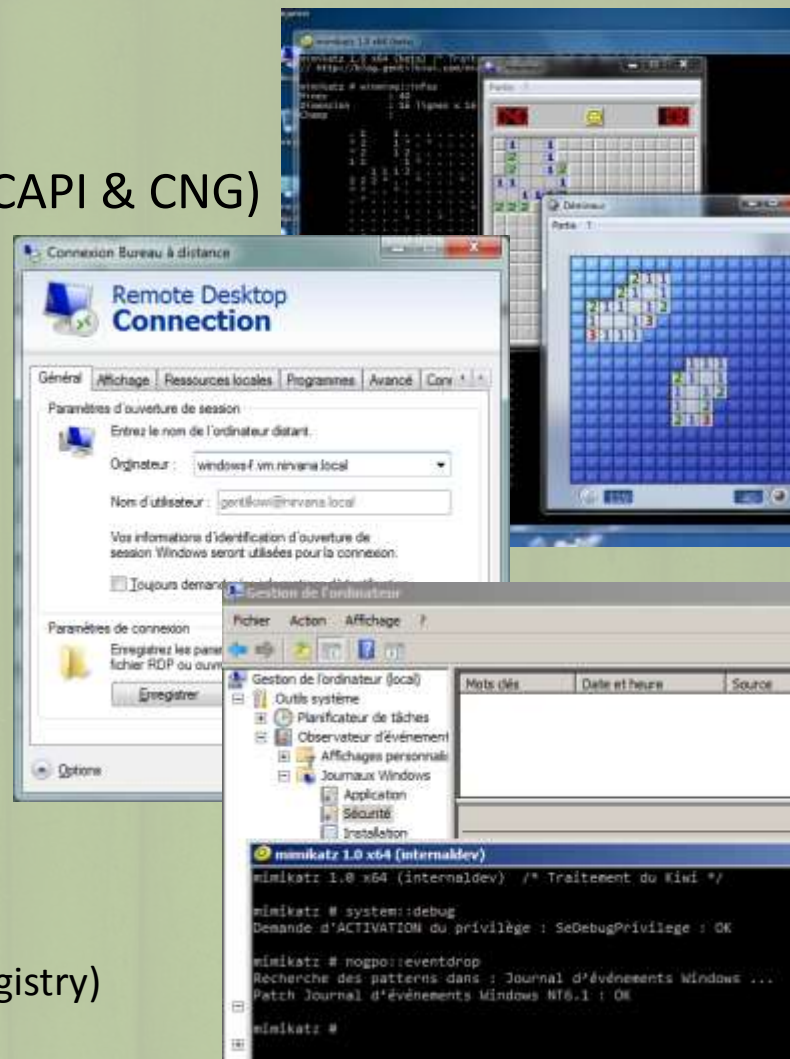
CAPI & CNG)

gistry)

mimikatz 1.0 x64 (beta)

mimikatz 1.0 x64 (beta) /* Trait
// http://blog.gentilkiwi.com/mi

mimikatz # winmine::infos

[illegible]

Partie ?

Démineur

Partie ?

Connexion Bureau à distance

Remote Desktop
Connection

Général | Affichage | Ressources locales | Programmes | Avancé | Conr

Paramètres d'ouverture de session

Entrez le nom de l'ordinateur distant.

Ordinateur : windows-f.vm.nirvana.local

Nom d'utilisateur : gentilkiwi@nirvana.local

Vos informations d'identification d'ouverture de session Windows seront utilisées pour la connexion.

Toujours demander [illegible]

Paramètres de connexion

Enregistrez les param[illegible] fichier RDP ou ouvr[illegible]

Enregistrer

Options

Gestion de l'ordinateur

Fichier Action Affichage ?

Gestion de l'ordinateur (local)
Outils système
Planificateur de tâches
Observateur d'événement
Affichages personnali
Journaux Windows
Application
Sécurité
Installation

Mots clés | Date et heure | Source

mimikatz 1.0 x64 (internaldev)

mimikatz 1.0 x64 (internaldev) /* Traitement du Kiwi */

mimikatz # system::debug
Demande d'ACTIVATION du privilège : SeDebugPrivilege : OK

mimikatz # nogpo::eventdrop
Recherche des patterns dans : Journal d'événements Windows ...
Patch Journal d'événements Windows NT6.1 : OK

mimikatz #